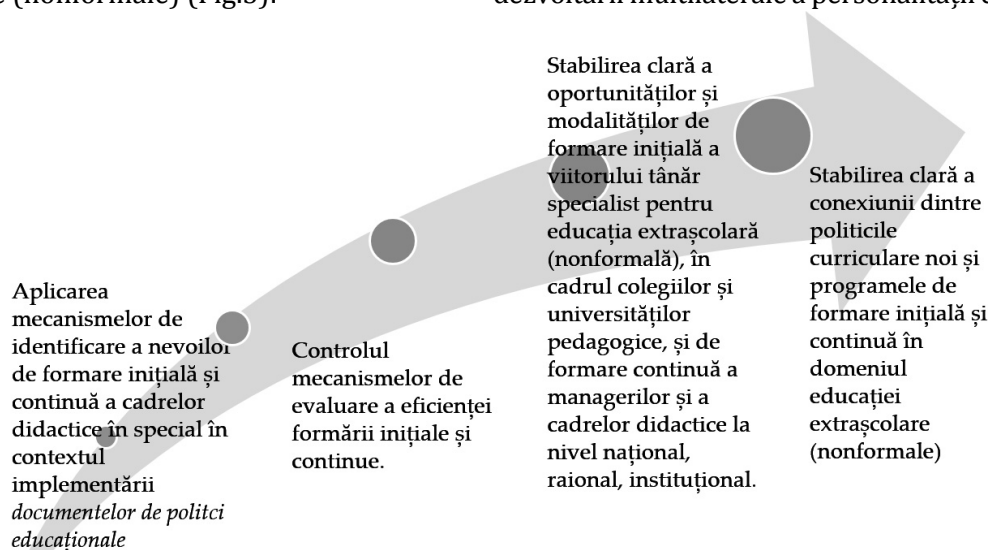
e (nonformale) (Fig.3).

dezvoltării multilaterale a personalității c

Aplicarea mecanismelor de identificare a nevoilor de formare inițială și continuă a cadrelor didactice în special în contextul implementării *documentelor de politci educaționale*

Controlul mecanismelor de evaluare a eficienței formării inițiale și continue.

Stabilirea clară a oportunităților și modalităților de formare inițială a viitorului tânăr specialist pentru educația extrașcolară (nonformală), în cadrul colegiilor și universităților pedagogice, și de formare continuă a managerilor și a cadrelor didactice la nivel național, raional, instituțional.

Stabilirea clară a conexiunii dintre politicile curriculare noi și programele de formare inițială și continuă în domeniul educației extrașcolare (nonformale)